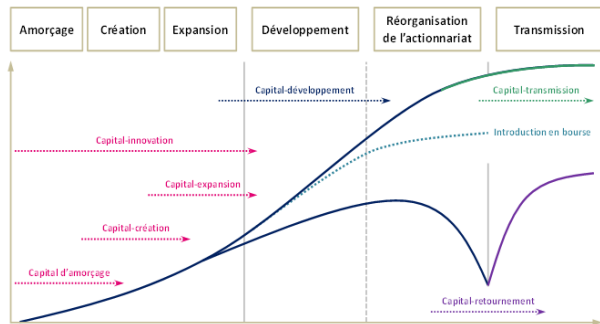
| Amorçage | Création | Expansion | Développement | Réorganisation de l'actionnariat | Transmission |
|---|---|---|---|---|---|

Capital-développement

Capital-transmission

Capital-innovation

Introduction en bourse

Capital-expansion

Capital-création

Capital d'amorçage

Capital-retournement